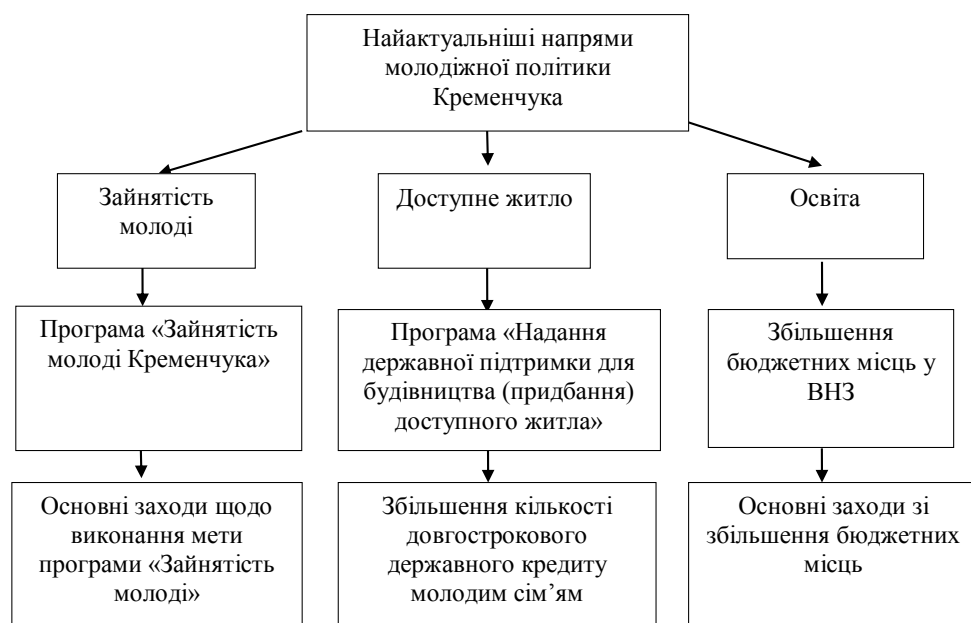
Найактуальніші напрями молодіжної політики Кременчука

Зайнятість молоді

Доступне житло

Освіта

Програма «Зайнятість молоді Кременчука»

Програма «Надання державної підтримки для будівництва (придбання) доступного житла»

Збільшення бюджетних місць у ВНЗ

Основні заходи щодо виконання мети програми «Зайнятість молоді»

Збільшення кількості довгострокового державного кредиту молодим сім'ям

Основні заходи зі збільшення бюджетних місць